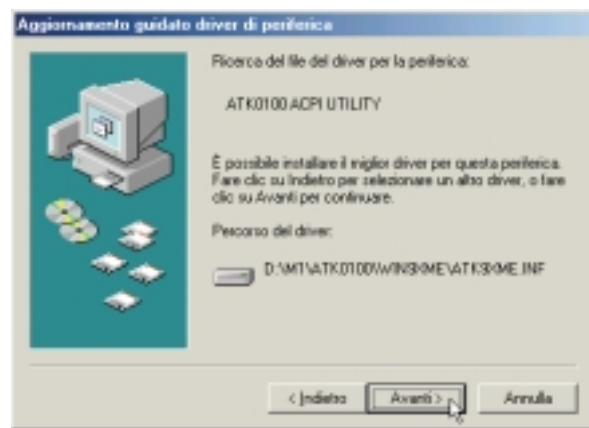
Aggiornamento guidato driver di periferica

Ricerca del file del driver per la periferica:

ATK0100 ACPI UTILITY

È possibile installare il miglior driver per questa periferica. Fare clic su Indietro per selezionare un altro driver, o fare clic su Avanti per continuare.

Percorso del driver:

D:\MT\ATK0100\WIN9XME\ATK9XME.INF

< Indietro
Avanti >
Annulla